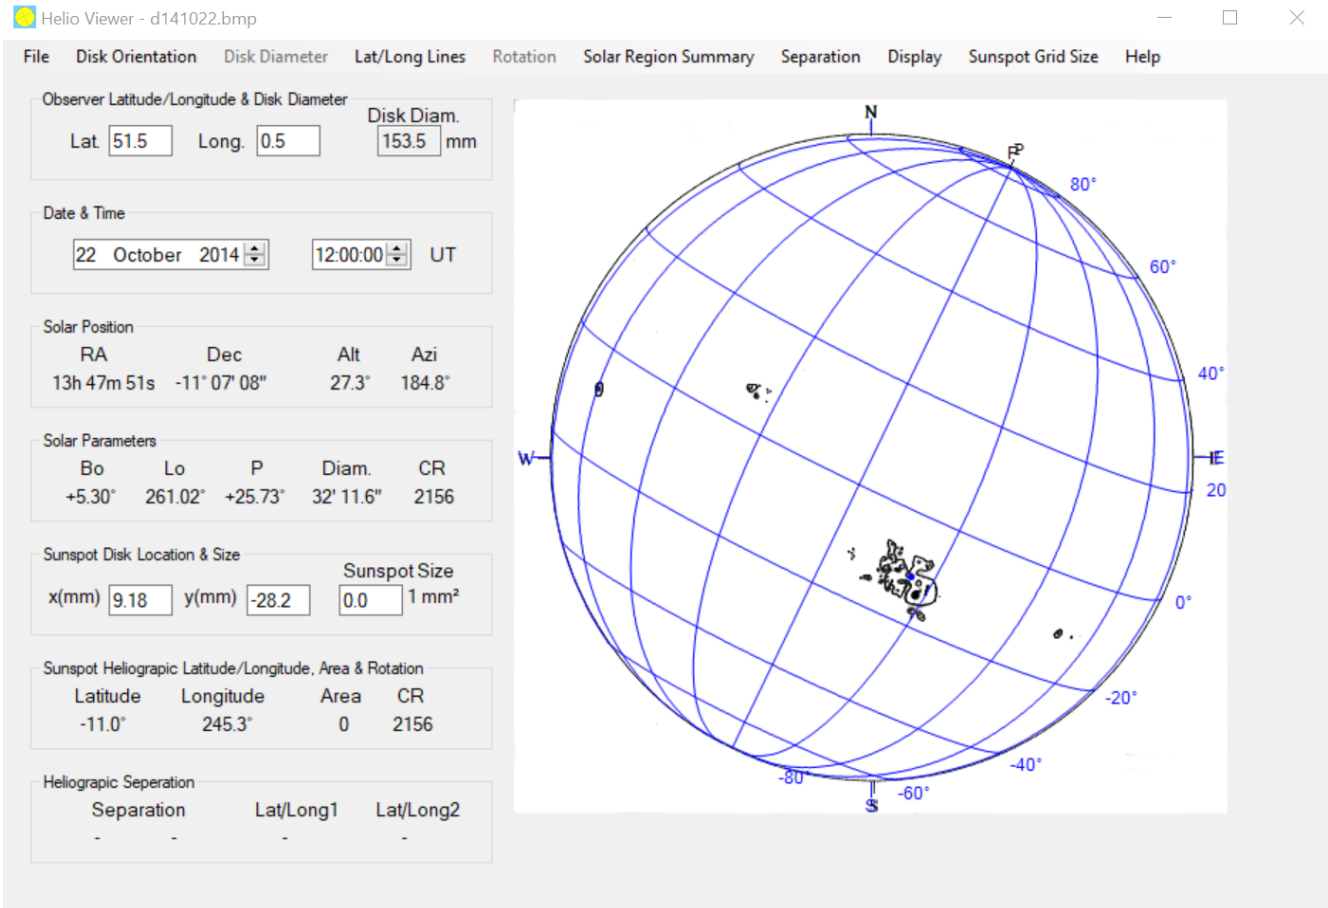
Helio Viewer - d141022.bmp

File Disk Orientation Disk Diameter Lat/Long Lines Rotation Solar Region Summary Separation Display Sunspot Grid Size Help

Observer Latitude/Longitude & Disk Diameter
Lat. 51.5 Long. 0.5 Disk Diam. 153.5 mm

Date & Time
22 October 2014 12:00:00 UT

Solar Position
| RA | Dec | Alt | Azi |
|---|---|---|---|
| 13h 47m 51s | -11° 07' 08" | 27.3° | 184.8° |

Solar Parameters
| Bo | Lo | P | Diam. | CR |
|---|---|---|---|---|
| +5.30° | 261.02° | +25.73° | 32' 11.6" | 2156 |

Sunspot Disk Location & Size
x(mm) 9.18 y(mm) -28.2 Sunspot Size 0.0 1 mm²

Sunspot Heliograpic Latitude/Longitude, Area & Rotation
| Latitude | Longitude | Area | CR |
|---|---|---|---|
| -11.0° | 245.3° | 0 | 2156 |

Heliograpic Seperation
| Separation | | Lat/Long1 | Lat/Long2 |
|---|---|---|---|
| - | - | - | - |

N
P
80°
60°
40°
W
E
20
0°
-20°
-40°
-80
S
-60°